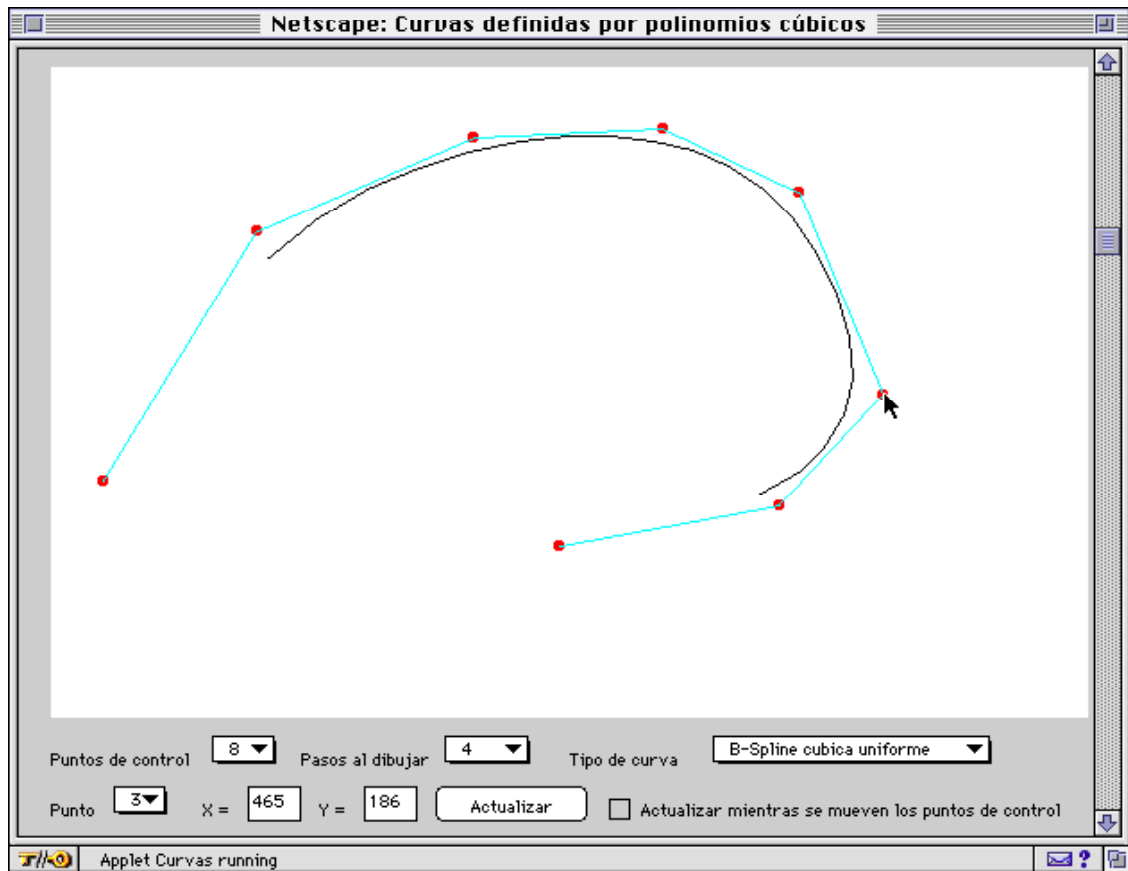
Netscape: Curvas definidas por polinomios cúbicos

Puntos de control 8 Pasos al dibujar 4 Tipo de curva B-Spline cubica uniforme

Punto 3 X = 465 Y = 186 Actualizar Actualizar mientras se mueven los puntos de control

Applet Curvas running